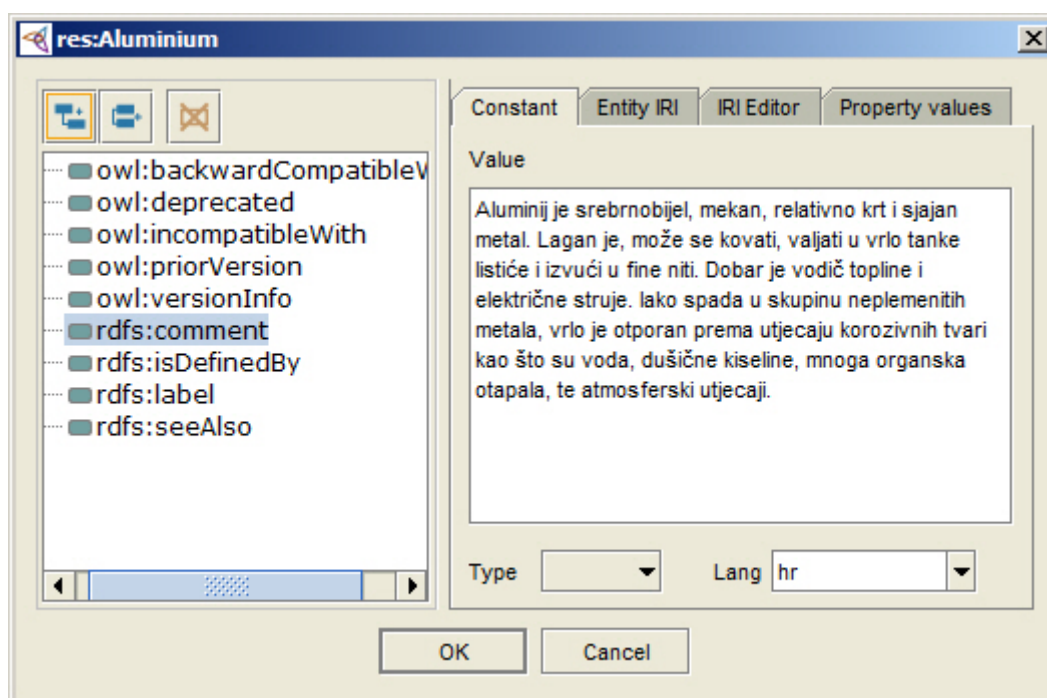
res:Aluminium

owl:backwardCompatibleW
owl:deprecated
owl:incompatibleWith
owl:priorVersion
owl:versionInfo
rdfs:comment
rdfs:isDefinedBy
rdfs:label
rdfs:seeAlso

Constant | Entity IRI | IRI Editor | Property values

Value

Aluminij je srebrnobijel, mekan, relativno krt i sjajan metal. Lagan je, može se kovati, valjati u vrlo tanke listiće i izvući u fine niti. Dobar je vodič topline i električne struje. Iako spada u skupinu neplemenitih metala, vrlo je otporan prema utjecaju korozivnih tvari kao što su voda, dušične kiseline, mnoga organska otapala, te atmosferski utjecaji.

Type

Lang hr

OK

Cancel